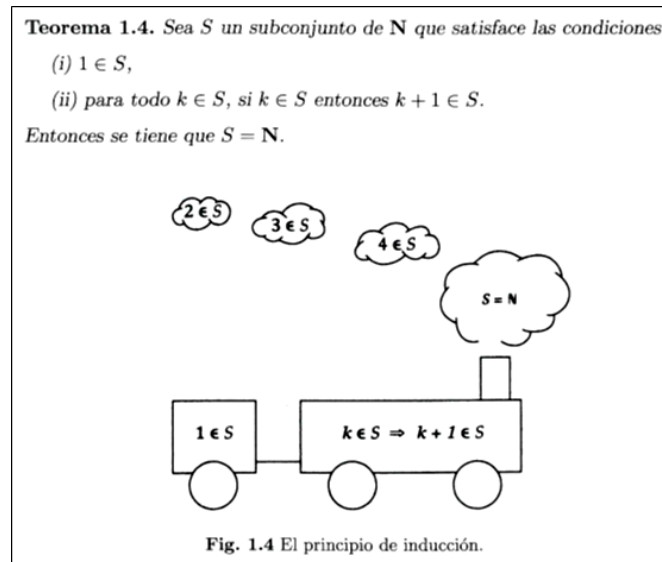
**Teorema 1.4.** *Sea $S$ un subconjunto de $\mathbf{N}$ que satisface las condiciones*

*(i)* $1 \in S$,

*(ii) para todo* $k \in S$, *si* $k \in S$ *entonces* $k+1 \in S$.

*Entonces se tiene que* $S = \mathbf{N}$.

$2 \in S$

$3 \in S$

$4 \in S$

$S = \mathbf{N}$

$1 \in S$

$k \in S \Rightarrow k+1 \in S$

**Fig. 1.4** El principio de inducción.